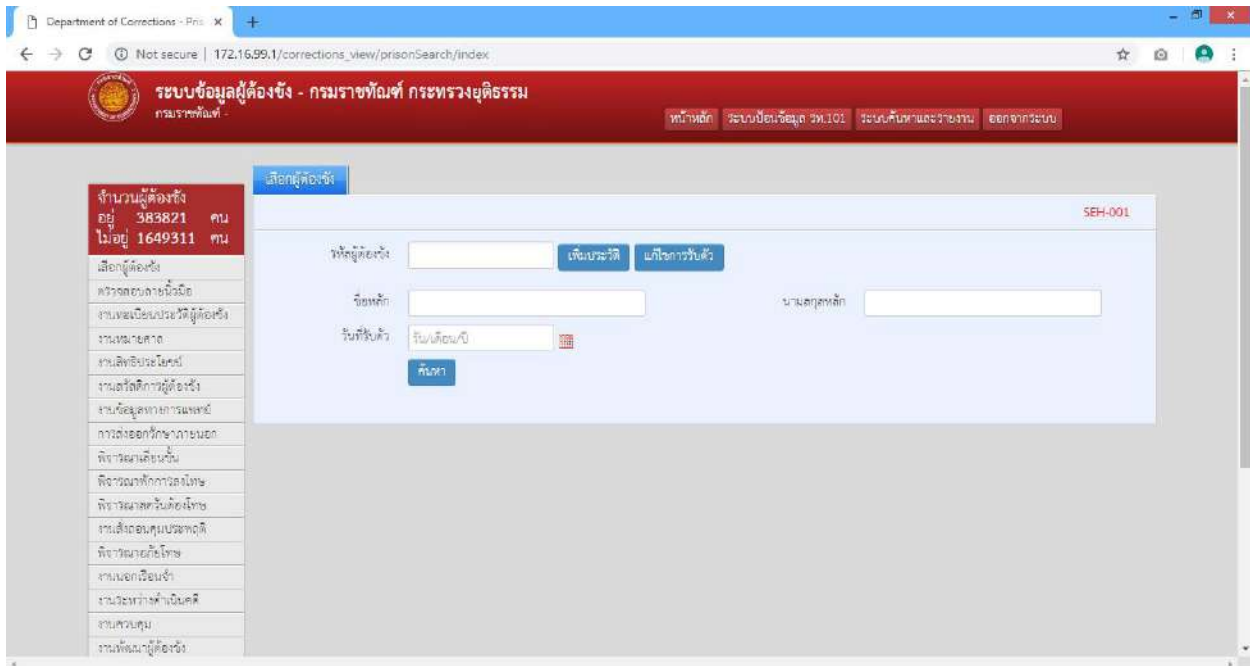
Department of Corrections - Pris ×
Not secure | 172.16.99.1/corrections_view/prisonSearch/index

ระบบข้อมูลผู้ต้องขัง - กรมราชทัณฑ์ กระทรวงยุติธรรม
กรมราชทัณฑ์ -

หน้าหลัก | ระบบป้อนข้อมูล รท.101 | ระบบค้นหาและรายงาน | ออกจากระบบ

จำนวนผู้ต้องขัง
อยู่ 383821 คน
ไม่อยู่ 1649311 คน

เลือกผู้ต้องขัง
ตรวจสอบลายนิ้วมือ
งานทะเบียนประวัติผู้ต้องขัง
งานหมายศาล
งานสิทธิประโยชน์
งานสวัสดิการผู้ต้องขัง
งานข้อมูลทางการแพทย์
การส่งออกรักษาภายนอก
พิจารณาเลื่อนชั้น
พิจารณาพักการลงโทษ
พิจารณาลดวันต้องโทษ
งานสั่งถอนคุมประพฤติ
พิจารณาอภัยโทษ
งานนอกเรือนจำ
งานระหว่างดำเนินคดี
งานควบคุม
งานพัฒนาผู้ต้องขัง

เลือกผู้ต้องขัง

SEH-001

รหัสผู้ต้องขัง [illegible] เพิ่มประวัติ แก้ไขการรับตัว
ชื่อหลัก
นามสกุลหลัก
วันที่รับตัว วัน/เดือน/ปี
ค้นหา